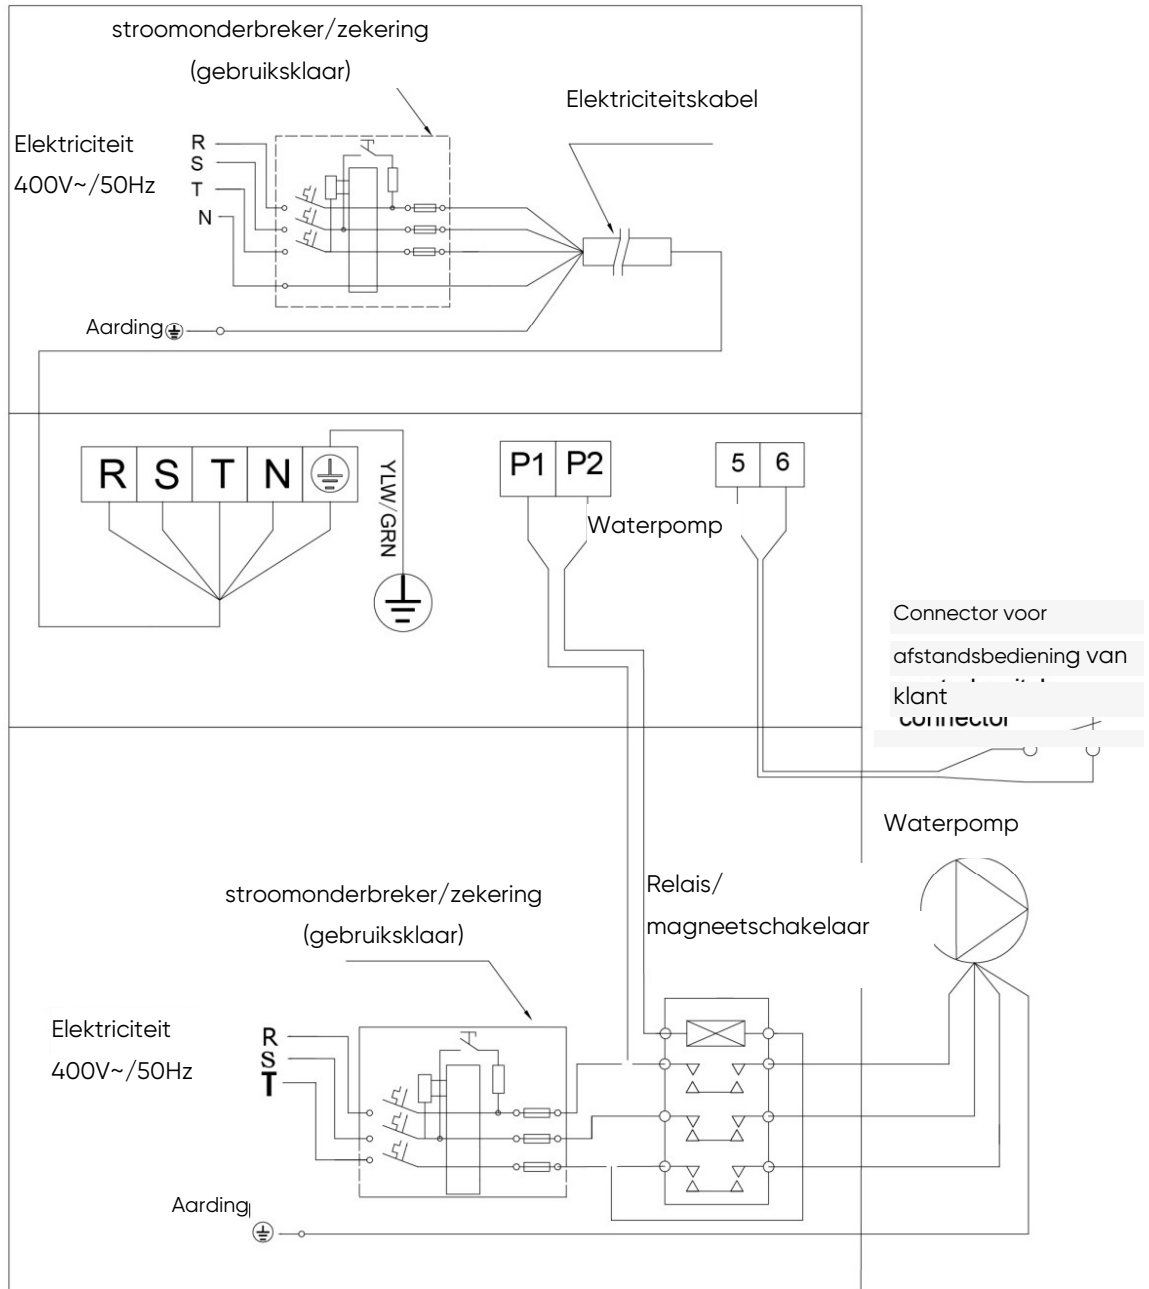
stroomonderbreker/zekering
(gebruiksklaar)

Elektriciteitskabel

Elektriciteit
400V~/50Hz

R
S
T
N

Aarding

R S T N

YLW/GRN

P1 P2

Waterpomp

5 6

Connector voor
afstandsbediening van
klant
connector

Waterpomp

stroomonderbreker/zekering
(gebruiksklaar)

Relais/
magneetschakelaar

Elektriciteit
400V~/50Hz

R
S
T

Aarding